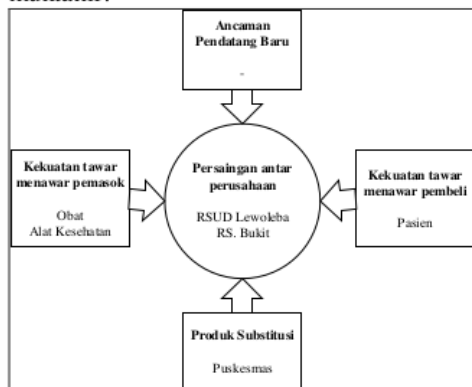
Ancaman Pendatang Baru

-

Kekuatan tawar menawar pemasok

Obat
Alat Kesehatan

Persaingan antar perusahaan

RSUD Lewoleba
RS. Bukit

Kekuatan tawar menawar pembeli

Pasien

Produk Substitusi

Puskesmas